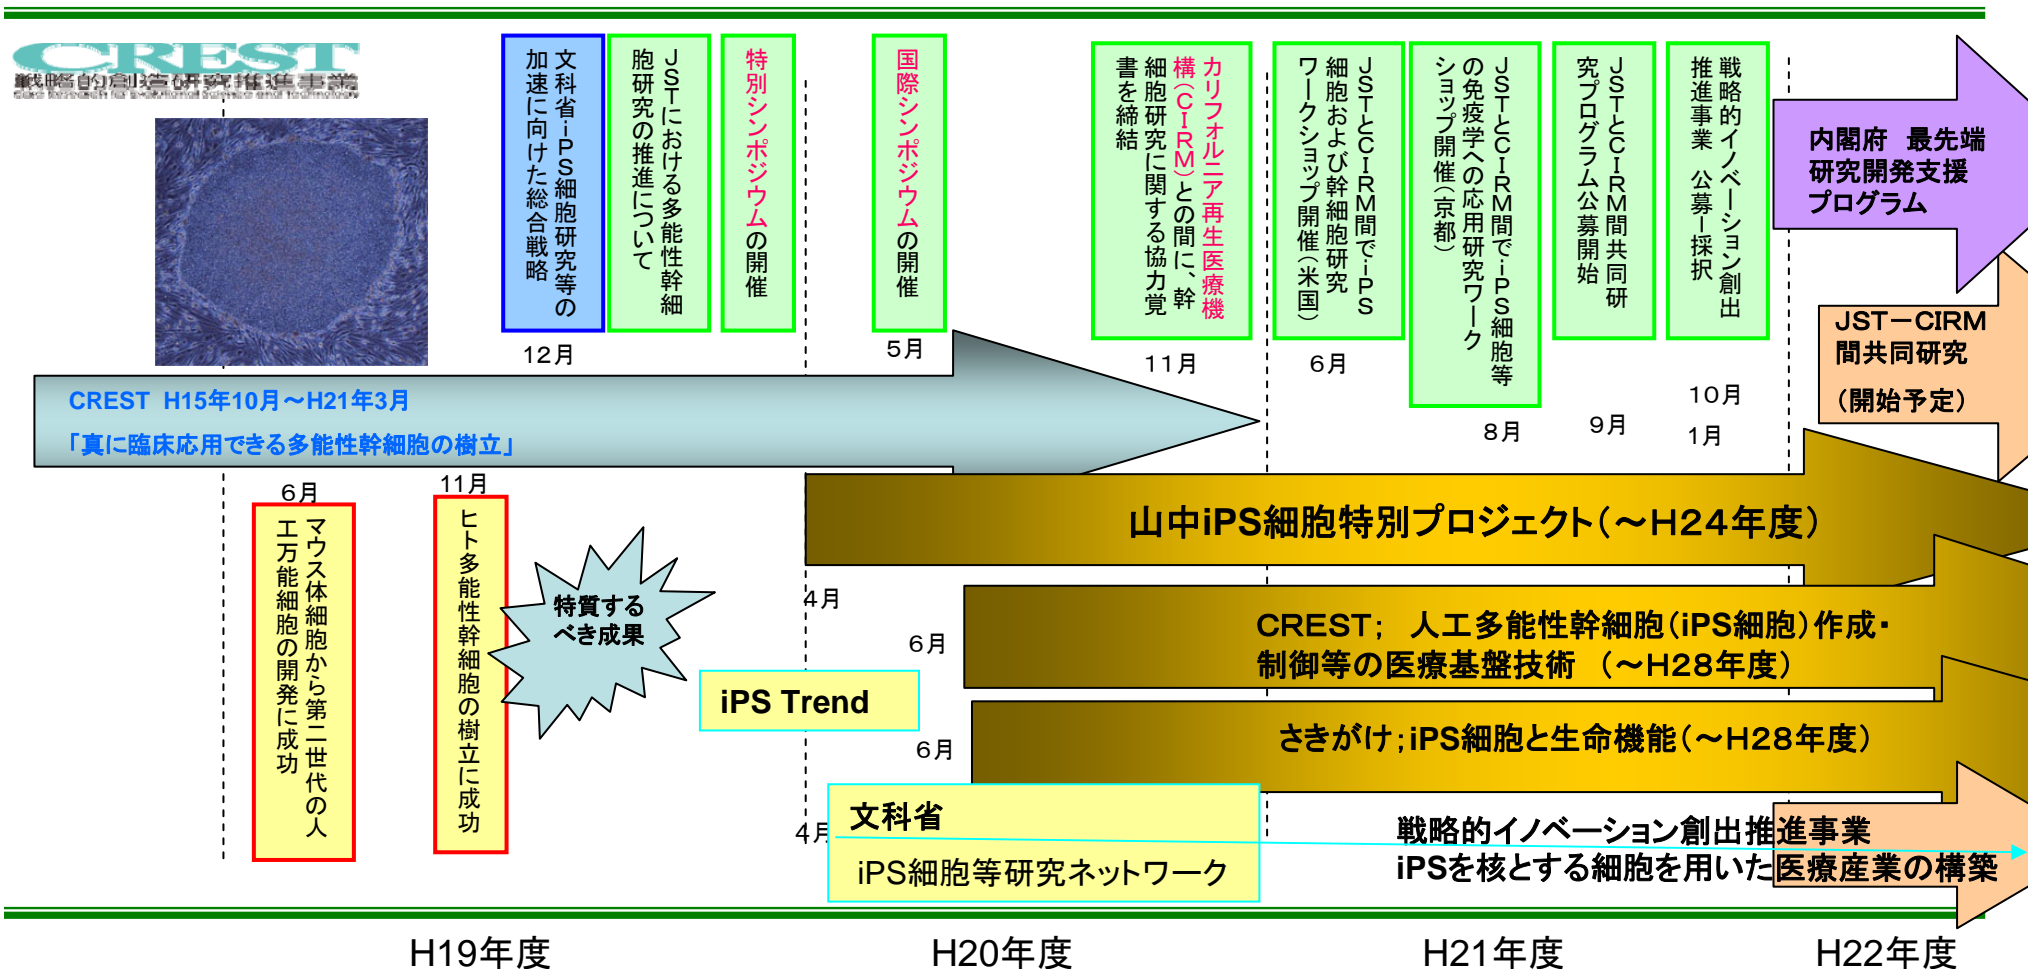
CREST
戦略的創造研究推進事業

文科省iPS細胞研究等の加速に向けた総合戦略

JSTにおける多能性幹細胞研究の推進について

特別シンポジウムの開催

12月

国際シンポジウムの開催

5月

カリフォルニア再生医療機構(CIRM)との間に、幹細胞研究に関する協力覚書を締結

11月

JSTとCIRM間でiPS細胞および幹細胞研究ワークショップ開催(米国)

6月

JSTとCIRM間でiPS細胞等の免疫学への応用研究ワークショップ開催(京都)

8月

JSTとCIRM間共同研究プログラム公募開始

9月

戦略的イノベーション創出推進事業 公募-採択

10月

1月

内閣府 最先端研究開発支援プログラム

JST-CIRM間共同研究(開始予定)

CREST H15年10月~H21年3月
「真に臨床応用できる多能性幹細胞の樹立」

6月

マウス体細胞から第二世代の人工万能細胞の開発に成功

11月

ヒト多能性幹細胞の樹立に成功

特質するべき成果

山中iPS細胞特別プロジェクト(~H24年度)

4月

6月

CREST; 人工多能性幹細胞(iPS細胞)作成・制御等の医療基盤技術 (~H28年度)

iPS Trend

6月

さきがけ;iPS細胞と生命機能(~H28年度)

4月

文科省
iPS細胞等研究ネットワーク

戦略的イノベーション創出推進事業
iPSを核とする細胞を用いた医療産業の構築

H19年度 H20年度 H21年度 H22年度